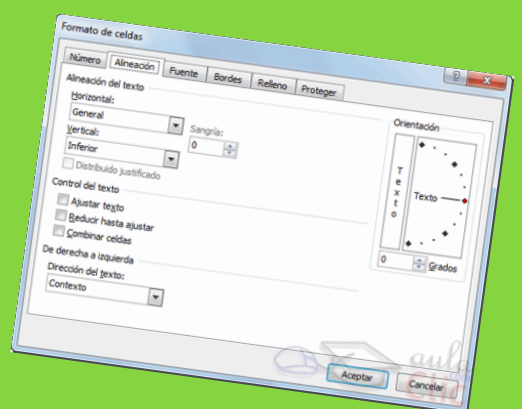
Formato de celdas

Número
Alineación
Fuente
Bordes
Relleno
Proteger

Alineación del texto
Horizontal:
General
Sangría:
0
Vertical:
Inferior
Distribuido justificado

Control del texto
Ajustar texto
Reducir hasta ajustar
Combinar celdas

De derecha a izquierda
Dirección del texto:
Contexto

Orientación
T
e
x
t
o
Texto
0
Grados

Aceptar
Cancelar